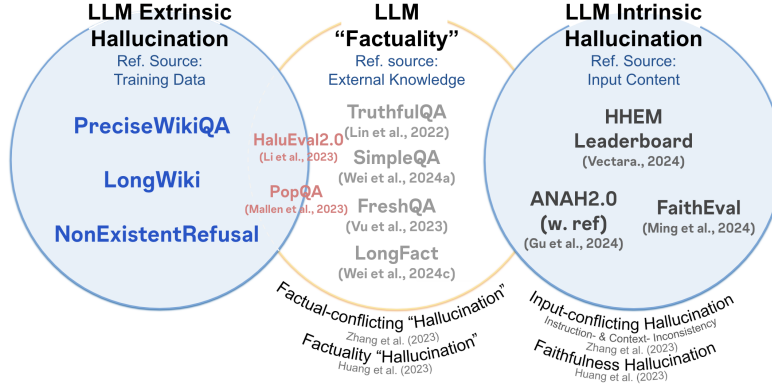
LLM Extrinsic Hallucination
Ref. Source: Training Data

PreciseWikiQA

LongWiki

NonExistentRefusal

LLM "Factuality"
Ref. source: External Knowledge

TruthfulQA
(Lin et al., 2022)

SimpleQA
(Wei et al., 2024a)

FreshQA
(Vu et al., 2023)

LongFact
(Wei et al., 2024c)

HaluEval2.0
(Li et al., 2023)

PopQA
(Mallen et al., 2023)

LLM Intrinsic Hallucination
Ref. Source: Input Content

HHEM Leaderboard
(Vectara., 2024)

ANAH2.0 (w. ref)
(Gu et al., 2024)

FaithEval
(Ming et al., 2024)

Factual-conflicting "Hallucination"
Zhang et al. (2023)

Factuality "Hallucination"
Huang et al. (2023)

Input-conflicting Hallucination
Instruction- & Context- Inconsistency
Zhang et al. (2023)

Faithfulness Hallucination
Huang et al. (2023)